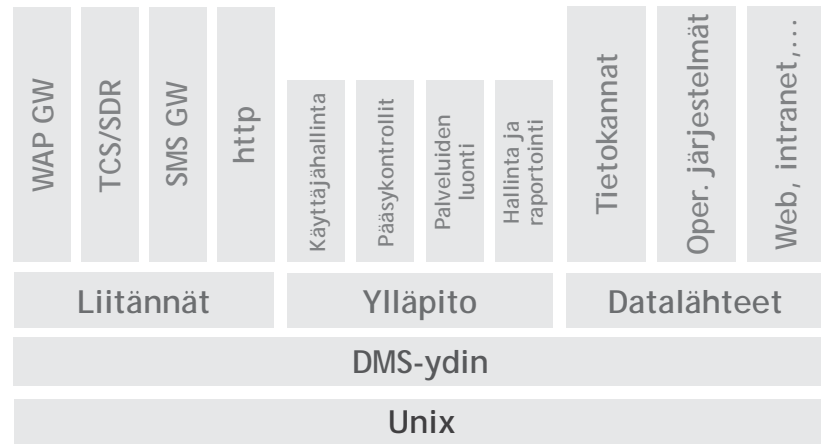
WAP GW

TCS/SDR

SMS GW

http

Käyttäjähallinta

Pääsykontrollit

Palveluiden luonti

Hallinta ja raportointi

Tietokannat

Oper. järjestelmät

Web, intranet,...

Liitännät

Ylläpito

Datalähteet

DMS-ydin

Unix